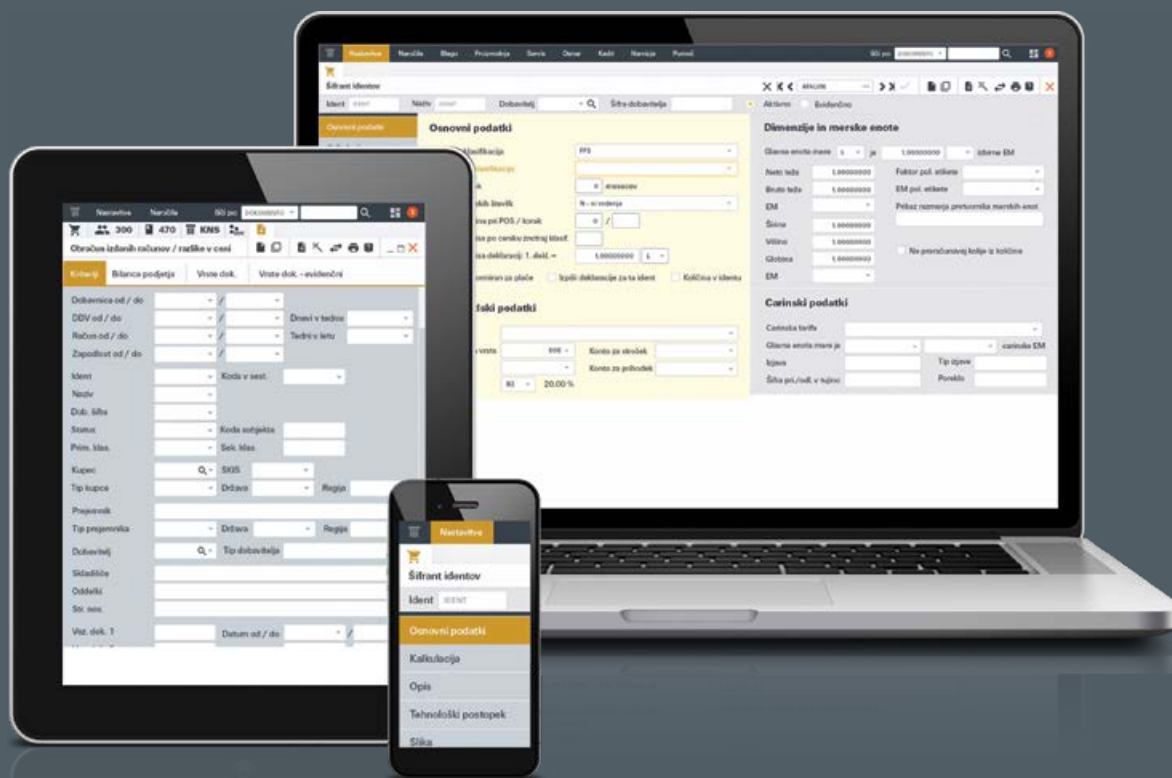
Nastavitve Naročila Blago Proizvodnja Servis Denar Kadri Navigacija Pomoč Išči po

Šifrant identov

Ident Naziv Dobavitelj Šifra dobavitelja Aktivno Evidenčno

Osnovni podatki

Osnovni podatki

klasifikacija FPS

klasifikacija

k dnevnih

kih številk N - ni evidenca

ina pri POS / konec 0 /

isa po ceniku (metraj klasif.

isa deklaracij 1. dekl. = 1,00000000 L

omiran za plače Izpiši deklaracije za ta ident Količina v identu

fski podatki

vrsta 000 Konto za stroške

Konto za prihodek

80 20,00 %

Dimenzije in merske enote

Glavna enota mere je 1,00000000 izbirne EM

Neto teža 1,00000000 Faktor pol. etikete

Bruto teža 1,00000000 EM pol. etikete

EM Prikaz razmerja pretvornika merskih enot

Širina 1,00000000

Višina 1,00000000 Ne preračunavaj kolije iz količine

Globina 1,00000000

EM

Carinski podatki

Carinska tarifa

Glavna enota mere je carinske EM

Izjava Tip izjave

Šifra pri./odl. v tujini Poreklo

Nastavitve Naročila Išči po DOKUMENTU

300 470 KNS

Obračun izdanih računov / razlike v ceni

Kriteriji Bilanca podjetja Vrste dok. Vrste dok. - evidenčni

Dobavnica od / do /

DDV od / do / Dnevi v tednu

Račun od / do / Tedni v letu

Zapadlost od / do /

Ident Koda v sest.

Naziv

Dob. šifra

Status Koda subjekta

Prim. klas. Sek. klas.

Kupec SKIS

Tip kupca Država Regija

Prejemnik

Tip prejemnika Država Regija

Dobavitelj Tip dobavitelja

Skladišče

Oddelki

Str. mes.

Vez. dok. 1 Datum od / do /

Nastavitve

Šifrant identov

Ident IDENT

Osnovni podatki

Kalkulacija

Opis

Tehnološki postopek

Slika